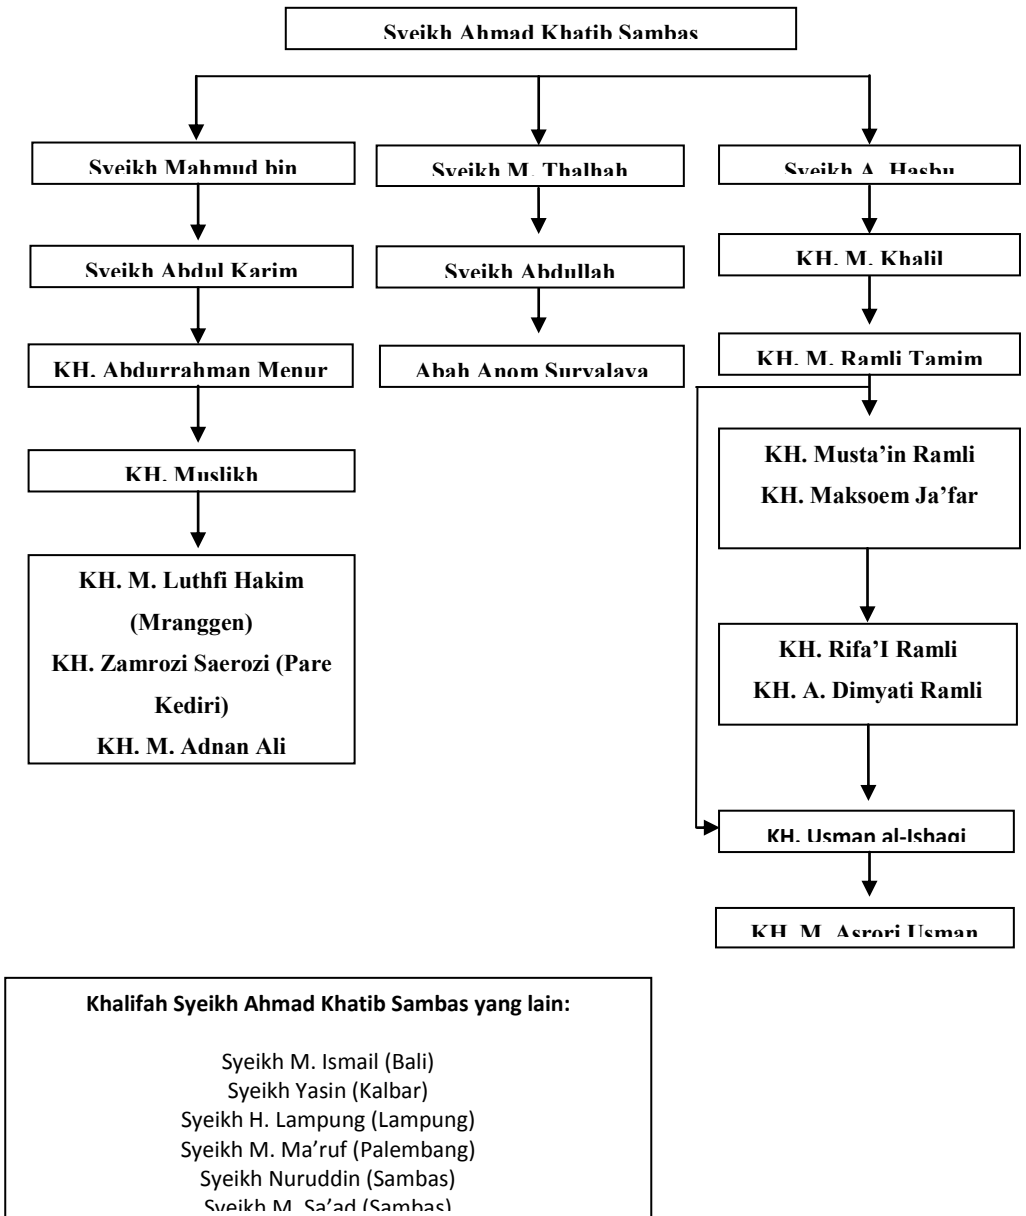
Syeikh Ahmad Khatib Sambas

Syeikh Mahmud bin

Syeikh M. Thalhah

Syeikh A. Hasbu

Syeikh Abdul Karim

Syeikh Abdullah

KH. M. Khalil

KH. Abdurrahman Menur

Abah Anom Suryalaya

KH. M. Ramli Tamim

KH. Muslikh

KH. Musta'in Ramli
KH. Maksoem Ja'far

KH. M. Luthfi Hakim (Mranggen)
KH. Zamrozi Saerozi (Pare Kediri)
KH. M. Adnan Ali

KH. Rifa'I Ramli
KH. A. Dimyati Ramli

KH. Usman al-Ishaqi

KH. M. Asrori Usman

Khalifah Syeikh Ahmad Khatib Sambas yang lain:

Syeikh M. Ismail (Bali)
Syeikh Yasin (Kalbar)
Syeikh H. Lampung (Lampung)
Syeikh M. Ma'ruf (Palembang)
Syeikh Nuruddin (Sambas)
Syeikh M. Sa'ad (Sambas)